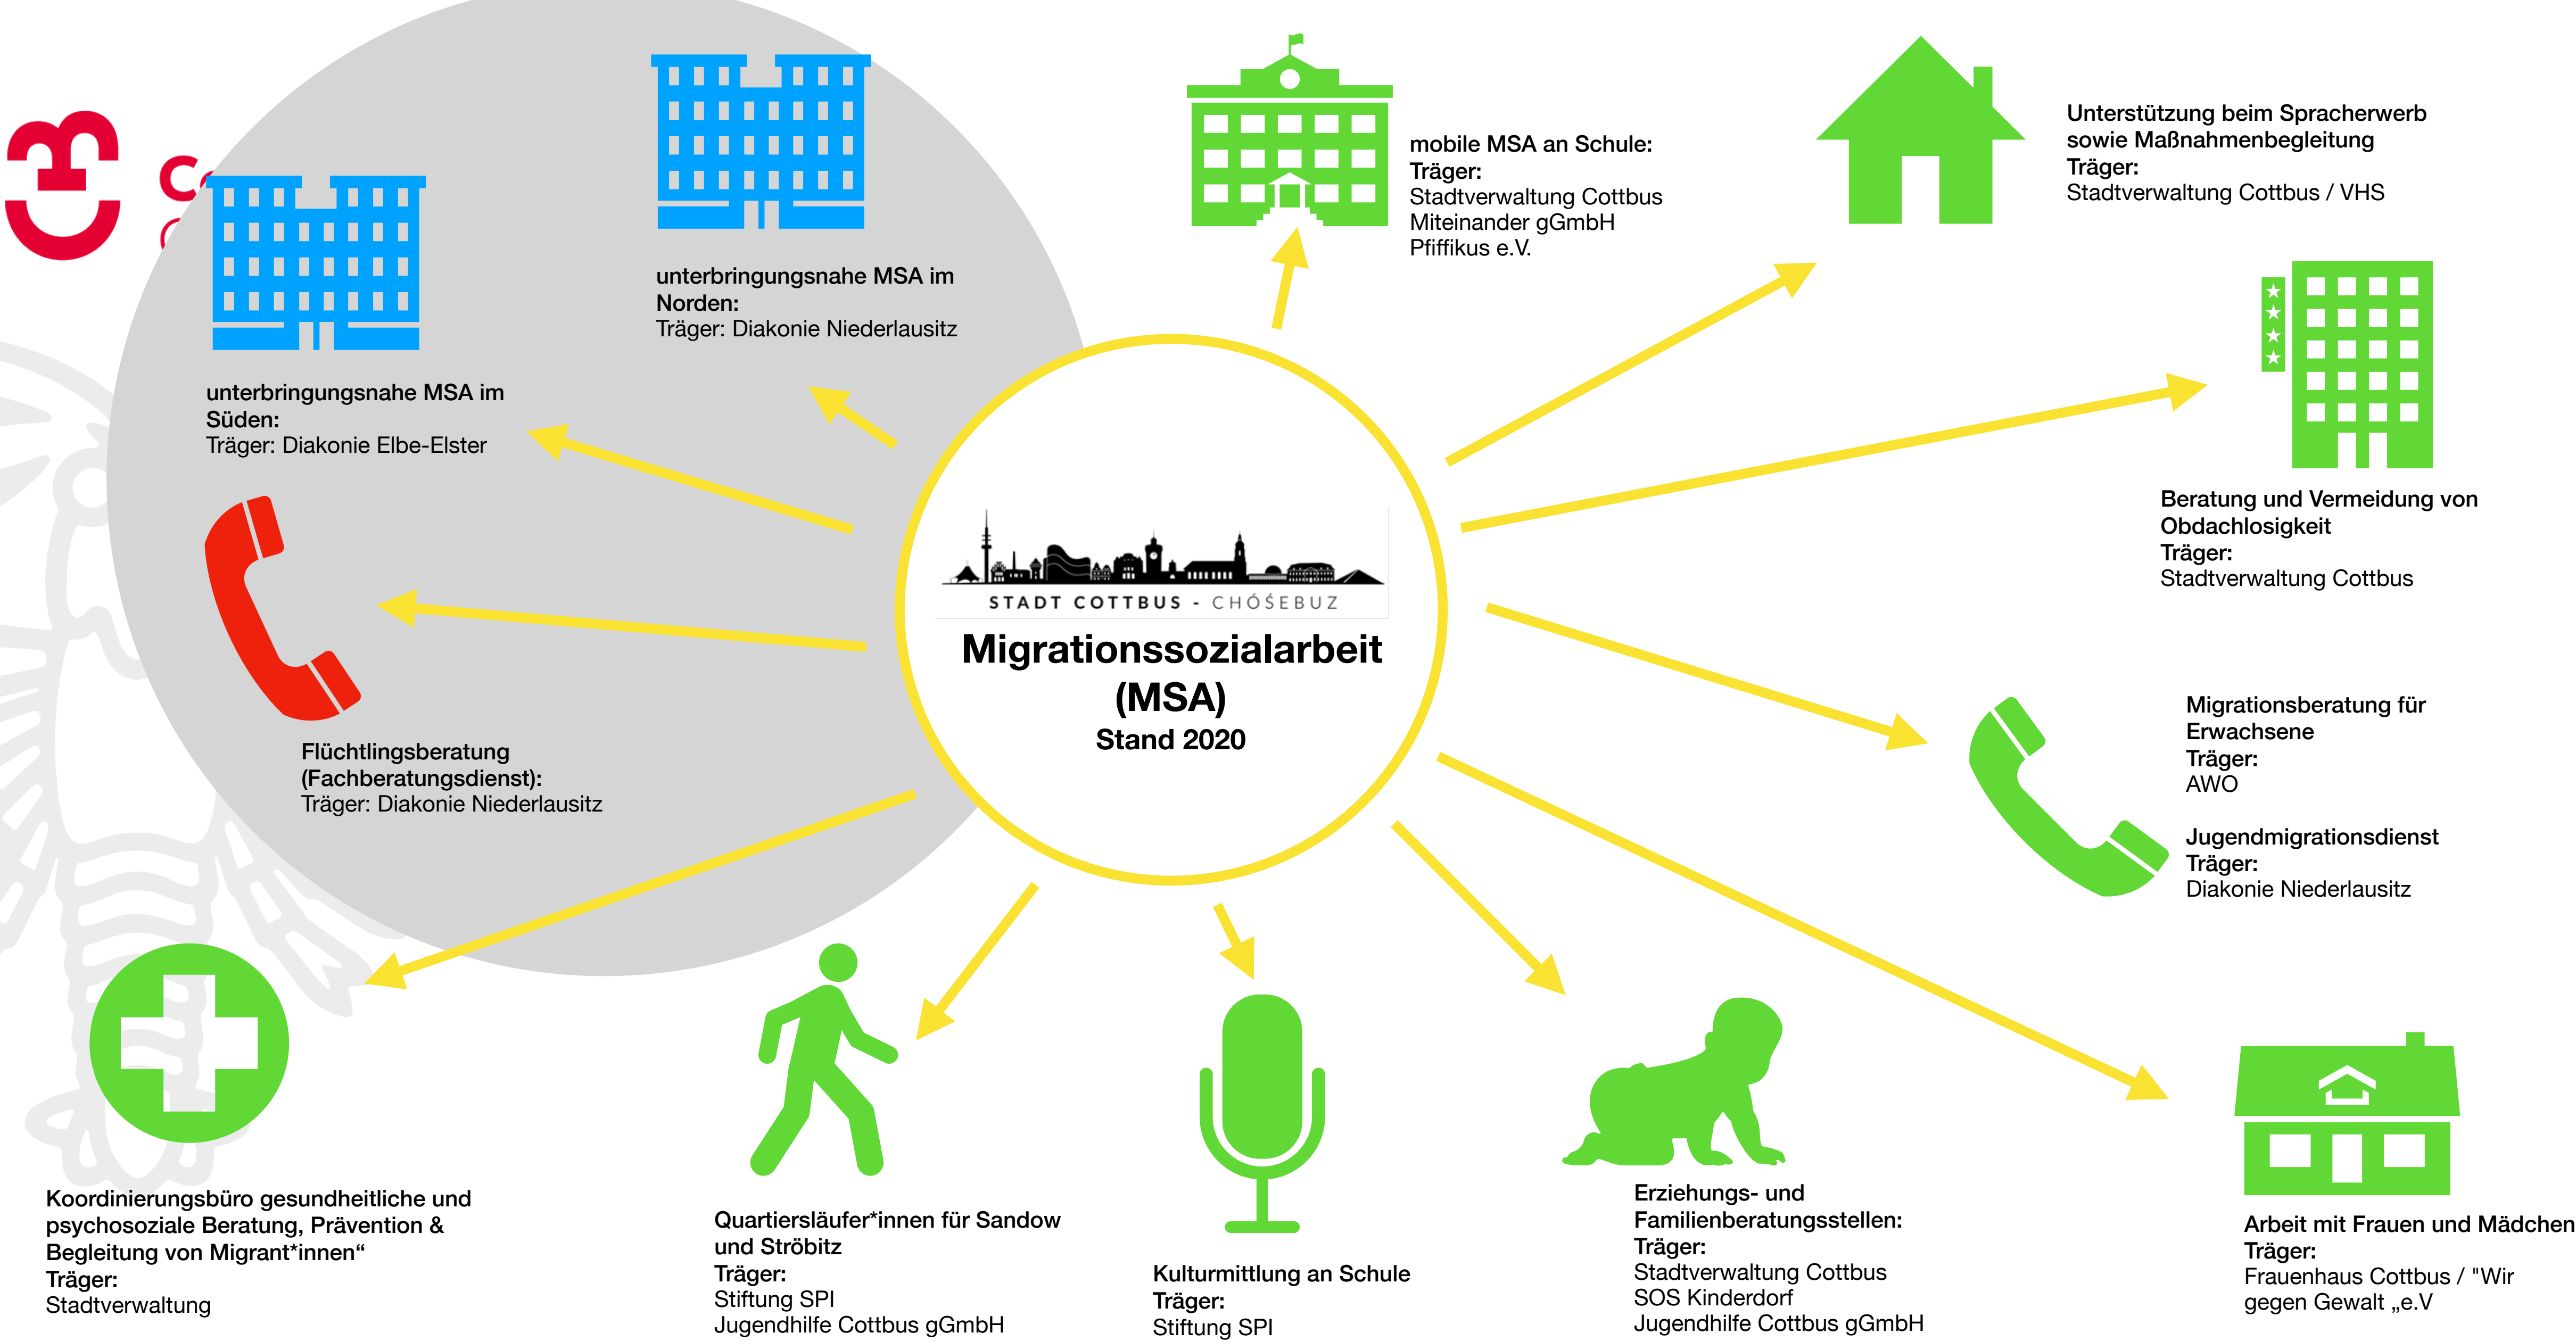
C
C

unterbringungsnahe MSA im Norden:
Träger: Diakonie Niederlausitz

mobile MSA an Schule:
Träger:
Stadtverwaltung Cottbus
Miteinander gGmbH
Pfiffikus e.V.

Unterstützung beim Spracherwerb sowie Maßnahmenbegleitung
Träger:
Stadtverwaltung Cottbus / VHS

unterbringungsnahe MSA im Süden:
Träger: Diakonie Elbe-Elster

Beratung und Vermeidung von Obdachlosigkeit
Träger:
Stadtverwaltung Cottbus

STADT COTTBUS - CHÓŚEBUZ

Migrationssozialarbeit (MSA)
Stand 2020

Flüchtlingsberatung (Fachberatungsdienst):
Träger: Diakonie Niederlausitz

Migrationsberatung für Erwachsene
Träger:
AWO

Jugendmigrationsdienst
Träger:
Diakonie Niederlausitz

Koordinierungsbüro gesundheitliche und psychosoziale Beratung, Prävention & Begleitung von Migrant*innen“
Träger:
Stadtverwaltung

Quartiersläufer*innen für Sandow und Ströbitz
Träger:
Stiftung SPI
Jugendhilfe Cottbus gGmbH

Kulturmittlung an Schule
Träger:
Stiftung SPI

Erziehungs- und Familienberatungsstellen:
Träger:
Stadtverwaltung Cottbus
SOS Kinderdorf
Jugendhilfe Cottbus gGmbH

Arbeit mit Frauen und Mädchen
Träger:
Frauenhaus Cottbus / "Wir gegen Gewalt „e.V